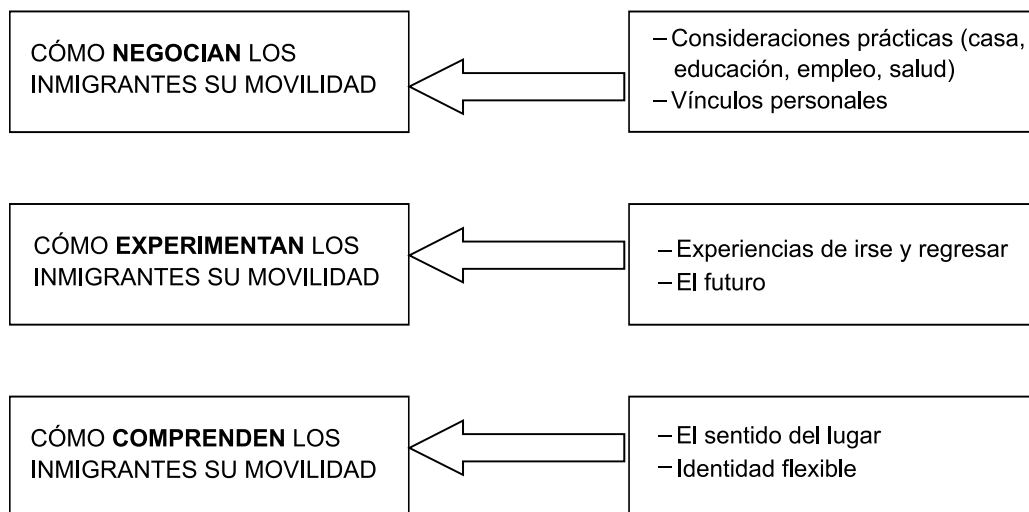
CÓMO **NEGOCIAN** LOS INMIGRANTES SU MOVILIDAD

– Consideraciones prácticas (casa, educación, empleo, salud)
– Vínculos personales

CÓMO **EXPERIMENTAN** LOS INMIGRANTES SU MOVILIDAD

– Experiencias de irse y regresar
– El futuro

CÓMO **COMPRENDEN** LOS INMIGRANTES SU MOVILIDAD

– El sentido del lugar
– Identidad flexible